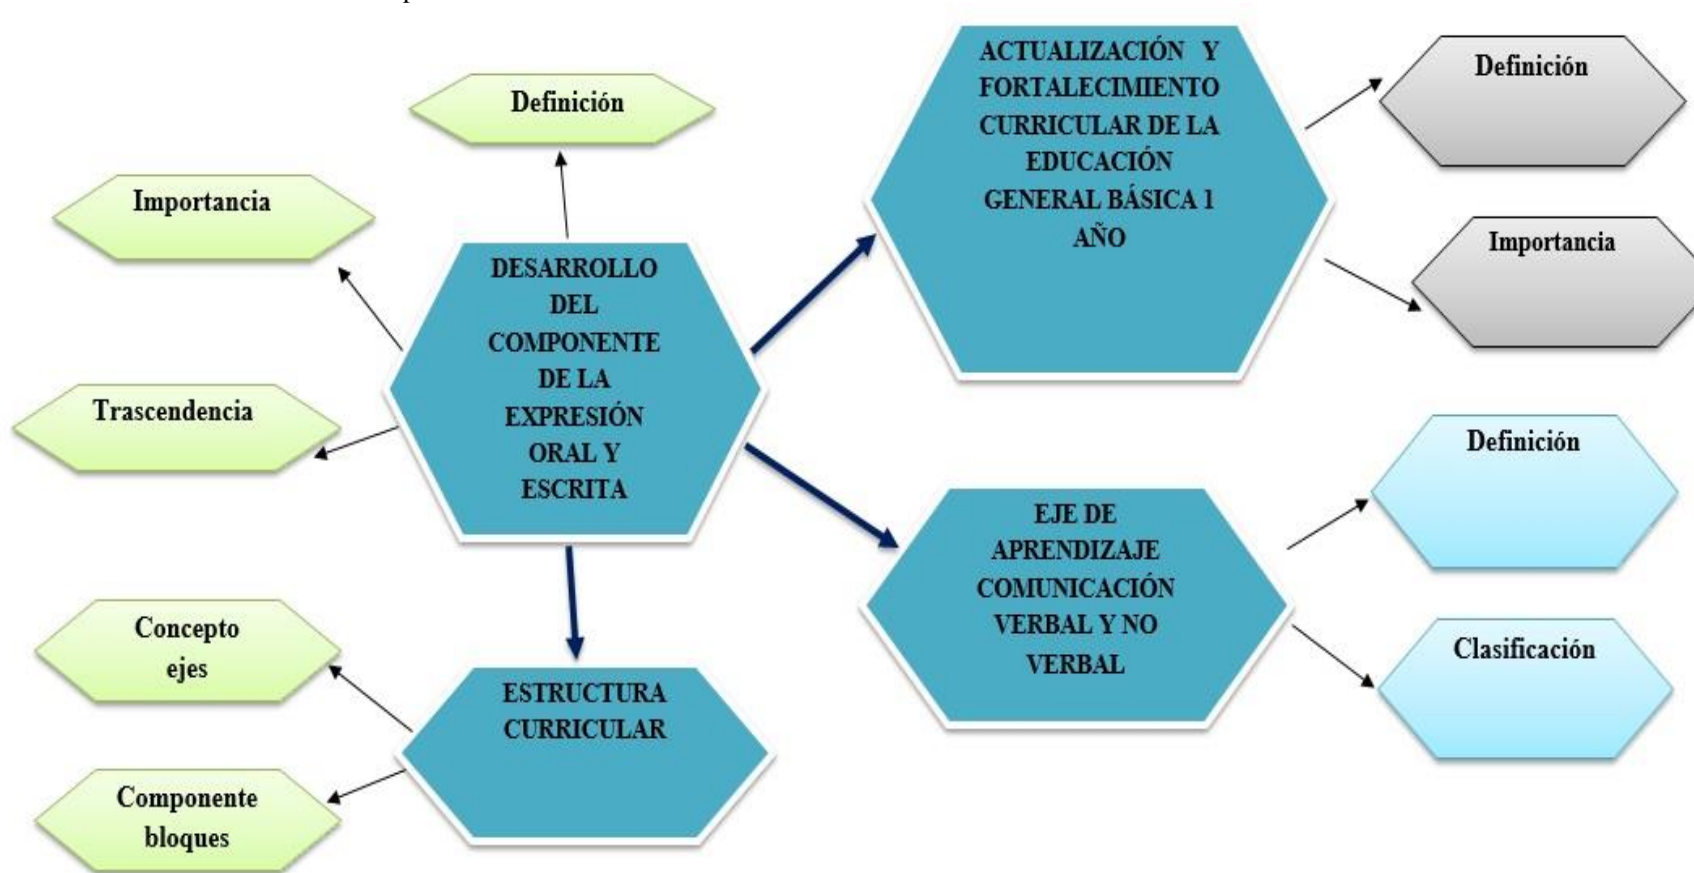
Definición

Importancia

DESARROLLO DEL COMPONENTE DE LA EXPRESIÓN ORAL Y ESCRITA

Trascendencia

ACTUALIZACIÓN Y FORTALECIMIENTO CURRICULAR DE LA EDUCACIÓN GENERAL BÁSICA 1 AÑO

Definición

Importancia

EJE DE APRENDIZAJE COMUNICACIÓN VERBAL Y NO VERBAL

Definición

Clasificación

ESTRUCTURA CURRICULAR

Concepto ejes

Componente bloques